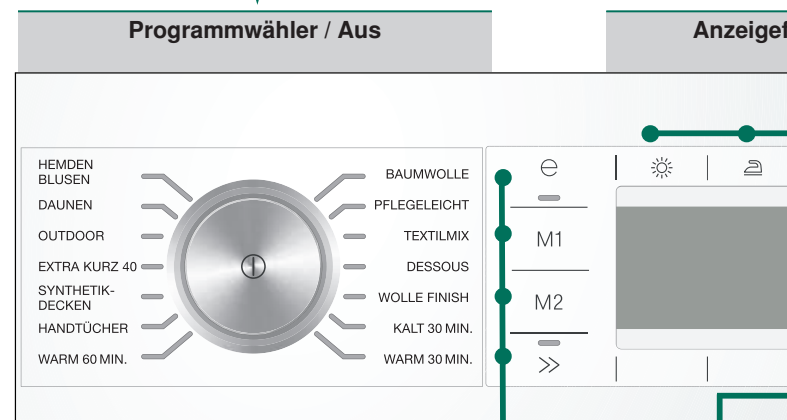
Programmwähler / Aus

Anzeigef

HEMDEN BLUSEN
DAUNEN
OUTDOOR
EXTRA KURZ 40
SYNTHETIK-DECKEN
HANDTÜCHER
WARM 60 MIN.

BAUMWOLLE
PFLEGELEICHT
TEXTILMIX
DESSOUS
WOLLE FINISH
KALT 30 MIN.
WARM 30 MIN.

M1
M2
>>